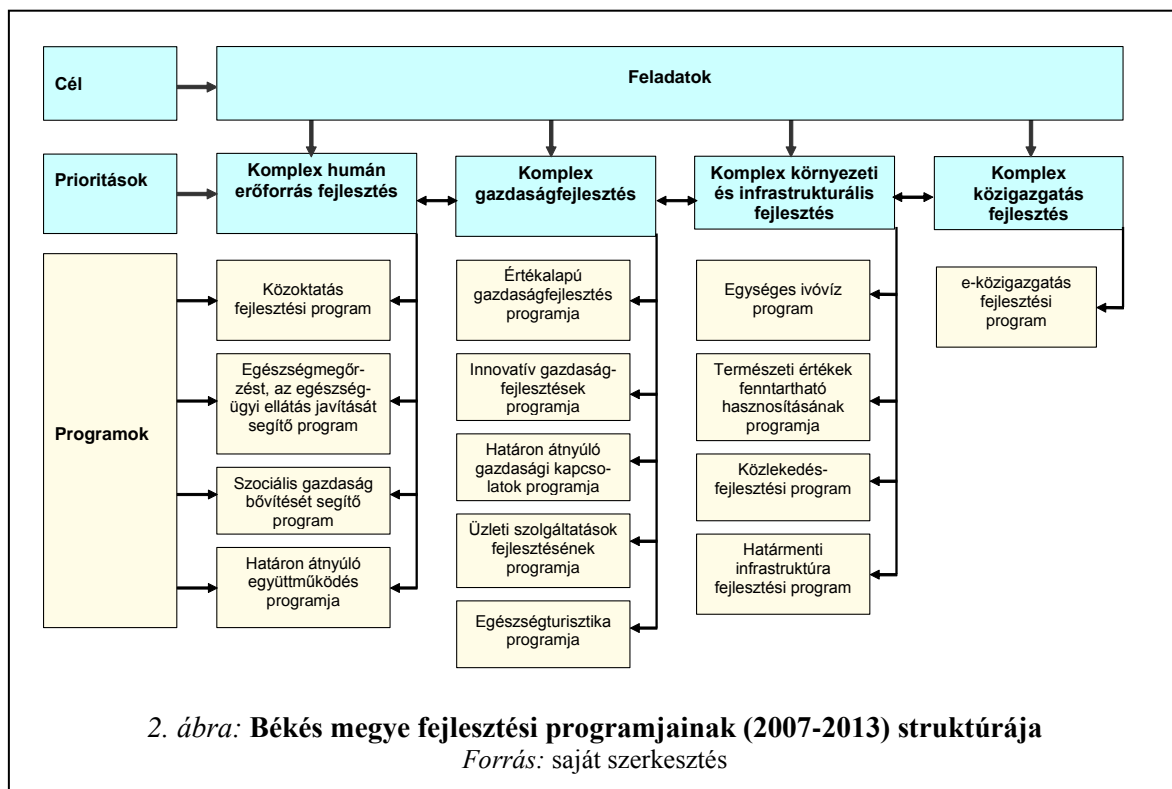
Cél

Feladatok

Prioritások

Komplex humán erőforrás fejlesztés

Komplex gazdaságfejlesztés

Komplex környezeti és infrastrukturális fejlesztés

Komplex közigazgatás fejlesztés

Programok

Közoktatás fejlesztési program

Egészségmegőrzést, az egészségügyi ellátás javítását segítő program

Szociális gazdaság bővítését segítő program

Határon átnyúló együttműködés programja

Értékalapú gazdaságfejlesztés programja

Innovatív gazdaságfejlesztések programja

Határon átnyúló gazdasági kapcsolatok programja

Üzleti szolgáltatások fejlesztésének programja

Egészségturisztika programja

Egységes ivóvíz program

Természeti értékek fenntartható hasznosításának programja

Közlekedésfejlesztési program

Határmenti infrastruktúra fejlesztési program

e-közigazgatás fejlesztési program

*2. ábra:* **Békés megye fejlesztési programjainak (2007-2013) struktúrája**
*Forrás:* saját szerkesztés